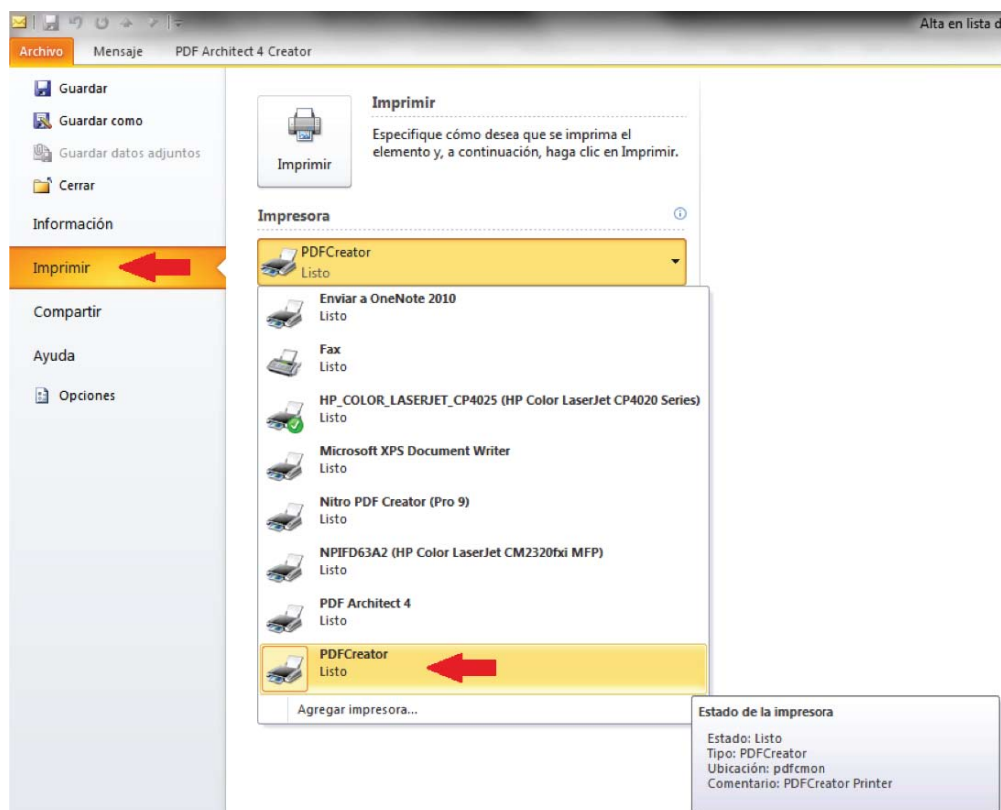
Alta en lista d

Archivo Mensaje PDF Architect 4 Creator

Guardar
Guardar como
Guardar datos adjuntos
Cerrar
Información
Imprimir
Compartir
Ayuda
Opciones

Imprimir

Imprimir
Especifique cómo desea que se imprima el elemento y, a continuación, haga clic en Imprimir.

Impresora

PDFCreator
Listo

Enviar a OneNote 2010
Listo
Fax
Listo
HP_COLOR_LASERJET_CP4025 (HP Color LaserJet CP4020 Series)
Listo
Microsoft XPS Document Writer
Listo
Nitro PDF Creator (Pro 9)
Listo
NPIFD63A2 (HP Color LaserJet CM2320fxi MFP)
Listo
PDF Architect 4
Listo
PDFCreator
Listo
Agregar impresora...

Estado de la impresora
Estado: Listo
Tipo: PDFCreator
Ubicación: pdfcmon
Comentario: PDFCreator Printer